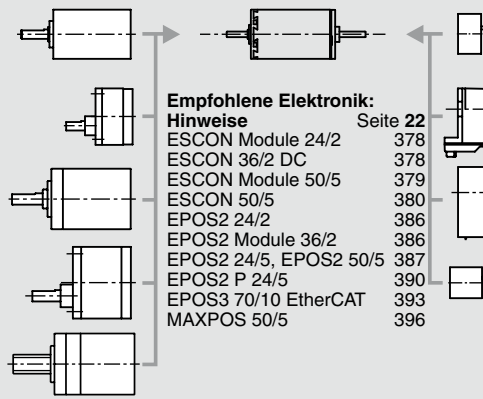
**Empfohlene Elektronik:**
**Hinweise** Seite **22**

| | |
|---|---|
| ESCON Module 24/2 | 378 |
| ESCON 36/2 DC | 378 |
| ESCON Module 50/5 | 379 |
| ESCON 50/5 | 380 |
| EPOS2 24/2 | 386 |
| EPOS2 Module 36/2 | 386 |
| EPOS2 24/5, EPOS2 50/5 | 387 |
| EPOS2 P 24/5 | 390 |
| EPOS3 70/10 EtherCAT | 393 |
| MAXPOS 50/5 | 396 |